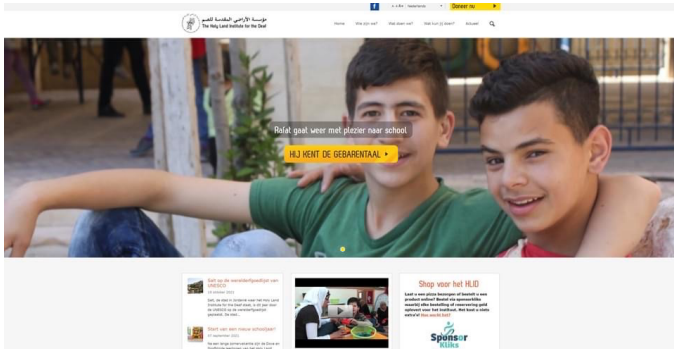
f Nederlands Doneer nu

مؤسسة الأرض المقدسة للصم
The Holy Land Institute for the Deaf

Home Wie zijn we? Wat doen we? Wat kun jij doen? Actueel

Rafat gaat weer met plezier naar school

HIJ KENT DE GEBARENTAAL ▸

Sahl op de werelderfgoedlijst van UNESCO
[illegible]

Start van een nieuw schooljaar
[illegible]

Shop voor het HLID

Leuk u een plaza bewegen of koop zij een product online? Bestel via sponsorkliks waarbij elke bestelling of reservering geld oplevert voor het Instituut. Het kost u niets extra's! Hoe werkt het?

Sponsor Kliks